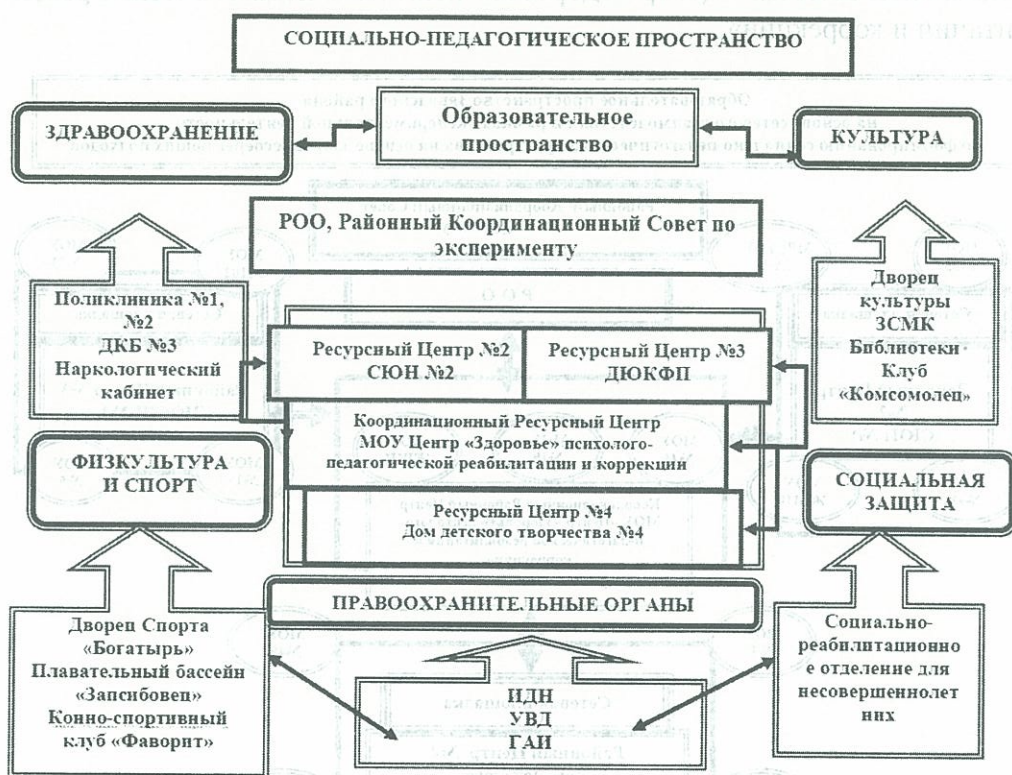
СОЦИАЛЬНО-ПЕДАГОГИЧЕСКОЕ ПРОСТРАНСТВО

ЗДРАВООХРАНЕНИЕ

Образовательное пространство

КУЛЬТУРА

РОО, Районный Координационный Совет по эксперименту

Поликлиника №1, №2 ДКБ №3 Наркологический кабинет

Дворец культуры ЗСМК Библиотеки Клуб «Комсомолец»

Ресурсный Центр №2 СЮН №2

Ресурсный Центр №3 ДЮКФП

Координационный Ресурсный Центр МОУ Центр «Здоровье» психолого-педагогической реабилитации и коррекции

ФИЗКУЛЬТУРА И СПОРТ

СОЦИАЛЬНАЯ ЗАЩИТА

Ресурсный Центр №4 Дом детского творчества №4

ПРАВООХРАНИТЕЛЬНЫЕ ОРГАНЫ

Дворец Спорта «Богатырь» Плавательный бассейн «Запсибовец» Конно-спортивный клуб «Фаворит»

ИДН УВД ГАИ

Социально-реабилитационное отделение для несовершеннолетних